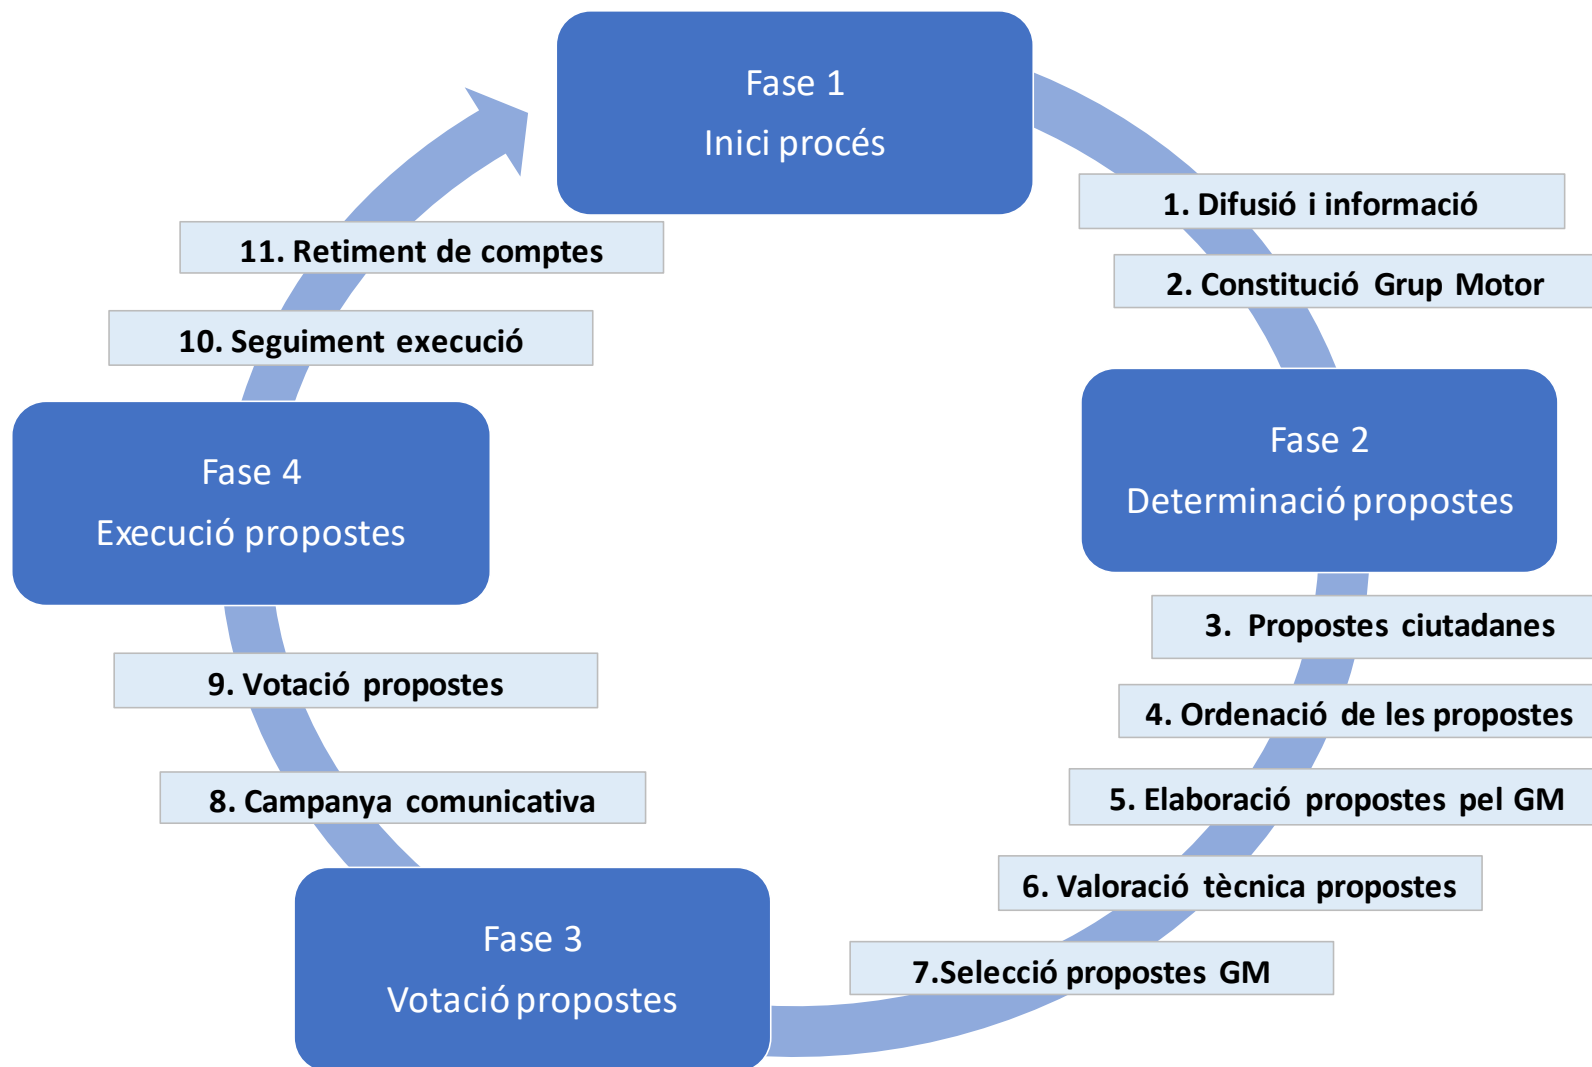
Fase 1
Inici procés

1. Difusió i informació

2. Constitució Grup Motor

Fase 2
Determinació propostes

3. Propostes ciutadanes

4. Ordenació de les propostes

5. Elaboració propostes pel GM

6. Valoració tècnica propostes

7.Selecció propostes GM

Fase 3
Votació propostes

8. Campanya comunicativa

9. Votació propostes

Fase 4
Execució propostes

10. Seguiment execució

11. Retiment de comptes